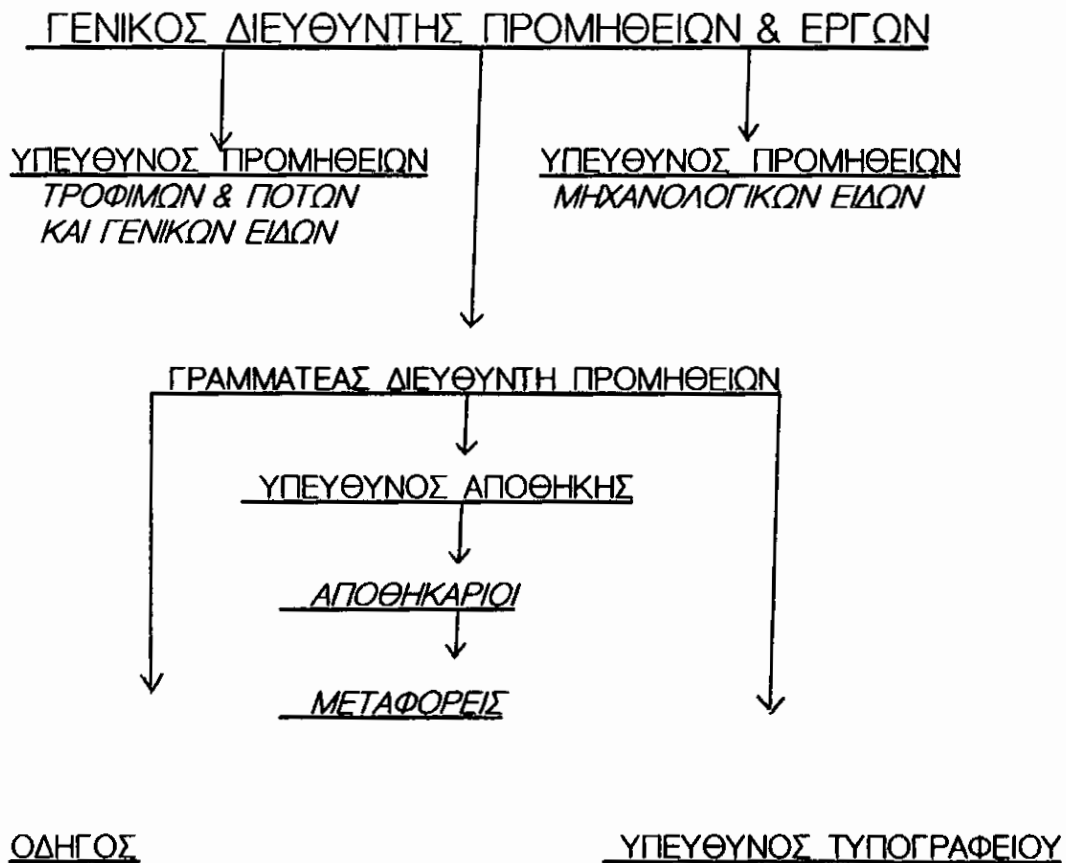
ΓΕΝΙΚΟΣ ΔΙΕΥΘΥΝΤΗΣ ΠΡΟΜΗΘΕΙΩΝ & ΕΡΓΩΝ

ΥΠΕΥΘΥΝΟΣ ΠΡΟΜΗΘΕΙΩΝ
ΤΡΟΦΙΜΩΝ & ΠΟΤΩΝ
ΚΑΙ ΓΕΝΙΚΩΝ ΕΙΔΩΝ

ΥΠΕΥΘΥΝΟΣ ΠΡΟΜΗΘΕΙΩΝ
ΜΗΧΑΝΟΛΟΓΙΚΩΝ ΕΙΔΩΝ

ΓΡΑΜΜΑΤΕΑΣ ΔΙΕΥΘΥΝΤΗ ΠΡΟΜΗΘΕΙΩΝ

ΥΠΕΥΘΥΝΟΣ ΑΠΟΘΗΚΗΣ

ΑΠΟΘΗΚΑΡΙΟΙ

ΜΕΤΑΦΟΡΕΙΣ

ΟΔΗΓΟΣ

ΥΠΕΥΘΥΝΟΣ ΤΥΠΟΓΡΑΦΕΙΟΥ